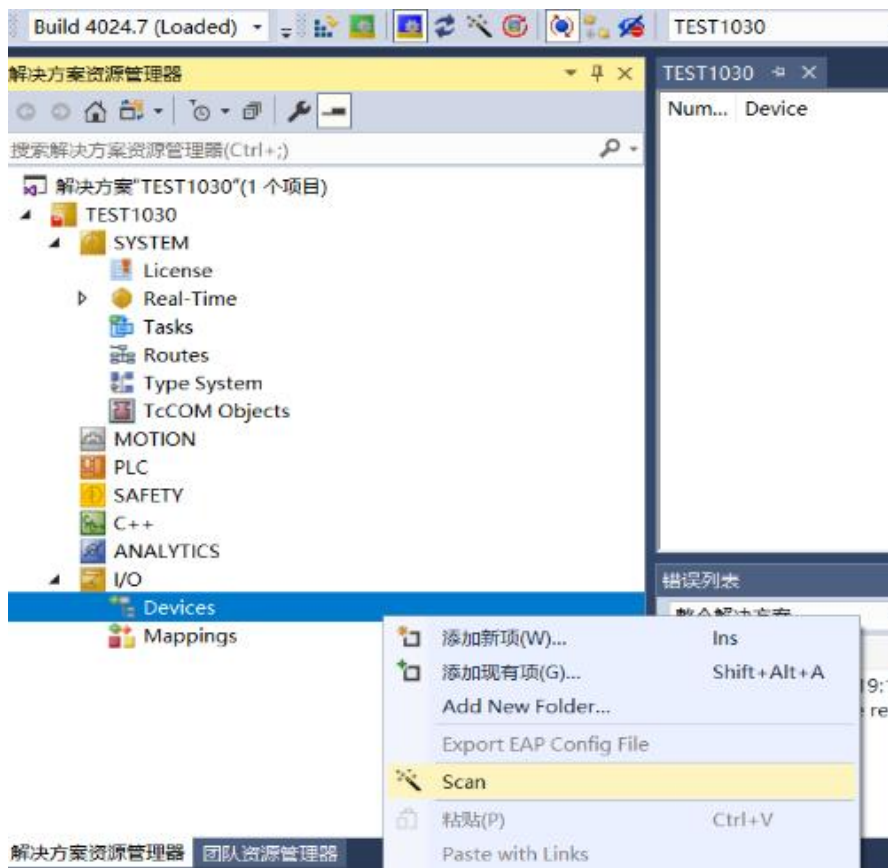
Build 4024.7 (Loaded)
TEST1030

解决方案资源管理器
搜索解决方案资源管理器(Ctrl+;)
解决方案"TEST1030"(1 个项目)
TEST1030
SYSTEM
License
Real-Time
Tasks
Routes
Type System
TcCOM Objects
MOTION
PLC
SAFETY
C++
ANALYTICS
I/O
Devices
Mappings

TEST1030
Num... Device

错误列表
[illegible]
19:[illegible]
re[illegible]

添加新项(W)... Ins
添加现有项(G)... Shift+Alt+A
Add New Folder...
Export EAP Config File
Scan
粘贴(P) Ctrl+V
Paste with Links

解决方案资源管理器 团队资源管理器